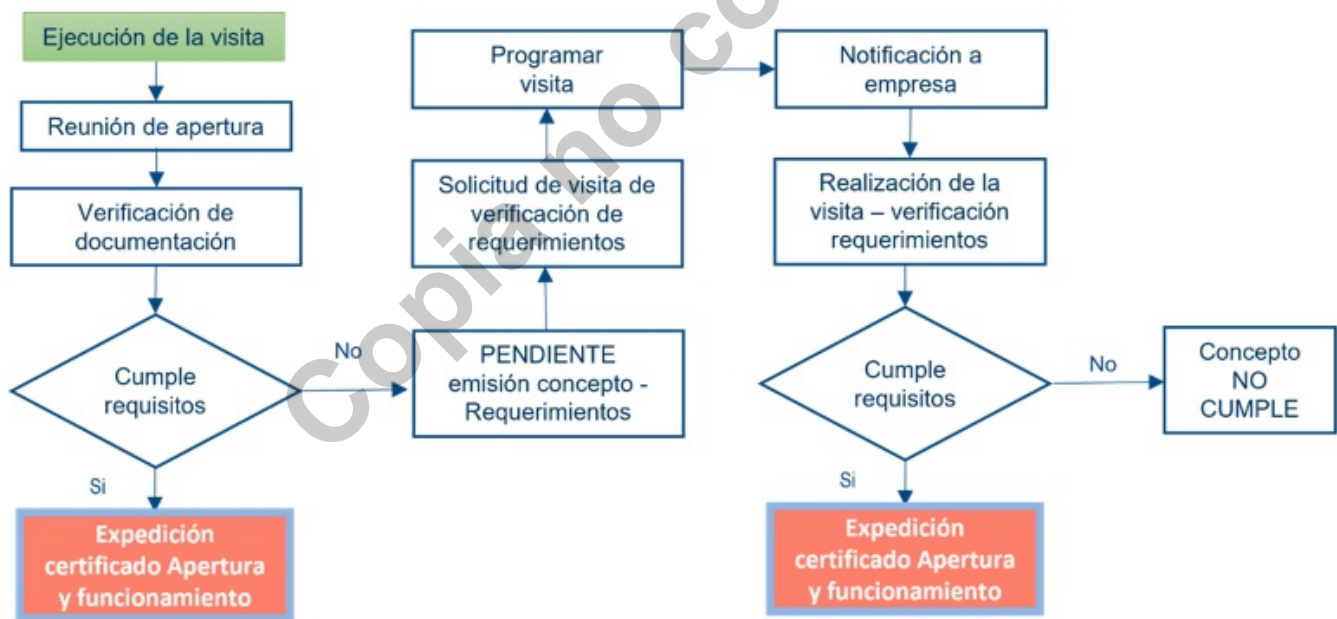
Ejecución de la visita

Reunión de apertura

Verificación de documentación

Cumple requisitos

Si

Expedición certificado Apertura y funcionamiento

No

PENDIENTE emisión concepto - Requerimientos

Solicitud de visita de verificación de requerimientos

Programar visita

Notificación a empresa

Realización de la visita – verificación requerimientos

Cumple requisitos

No

Concepto NO CUMPLE

Si

Expedición certificado Apertura y funcionamiento

Copia no co